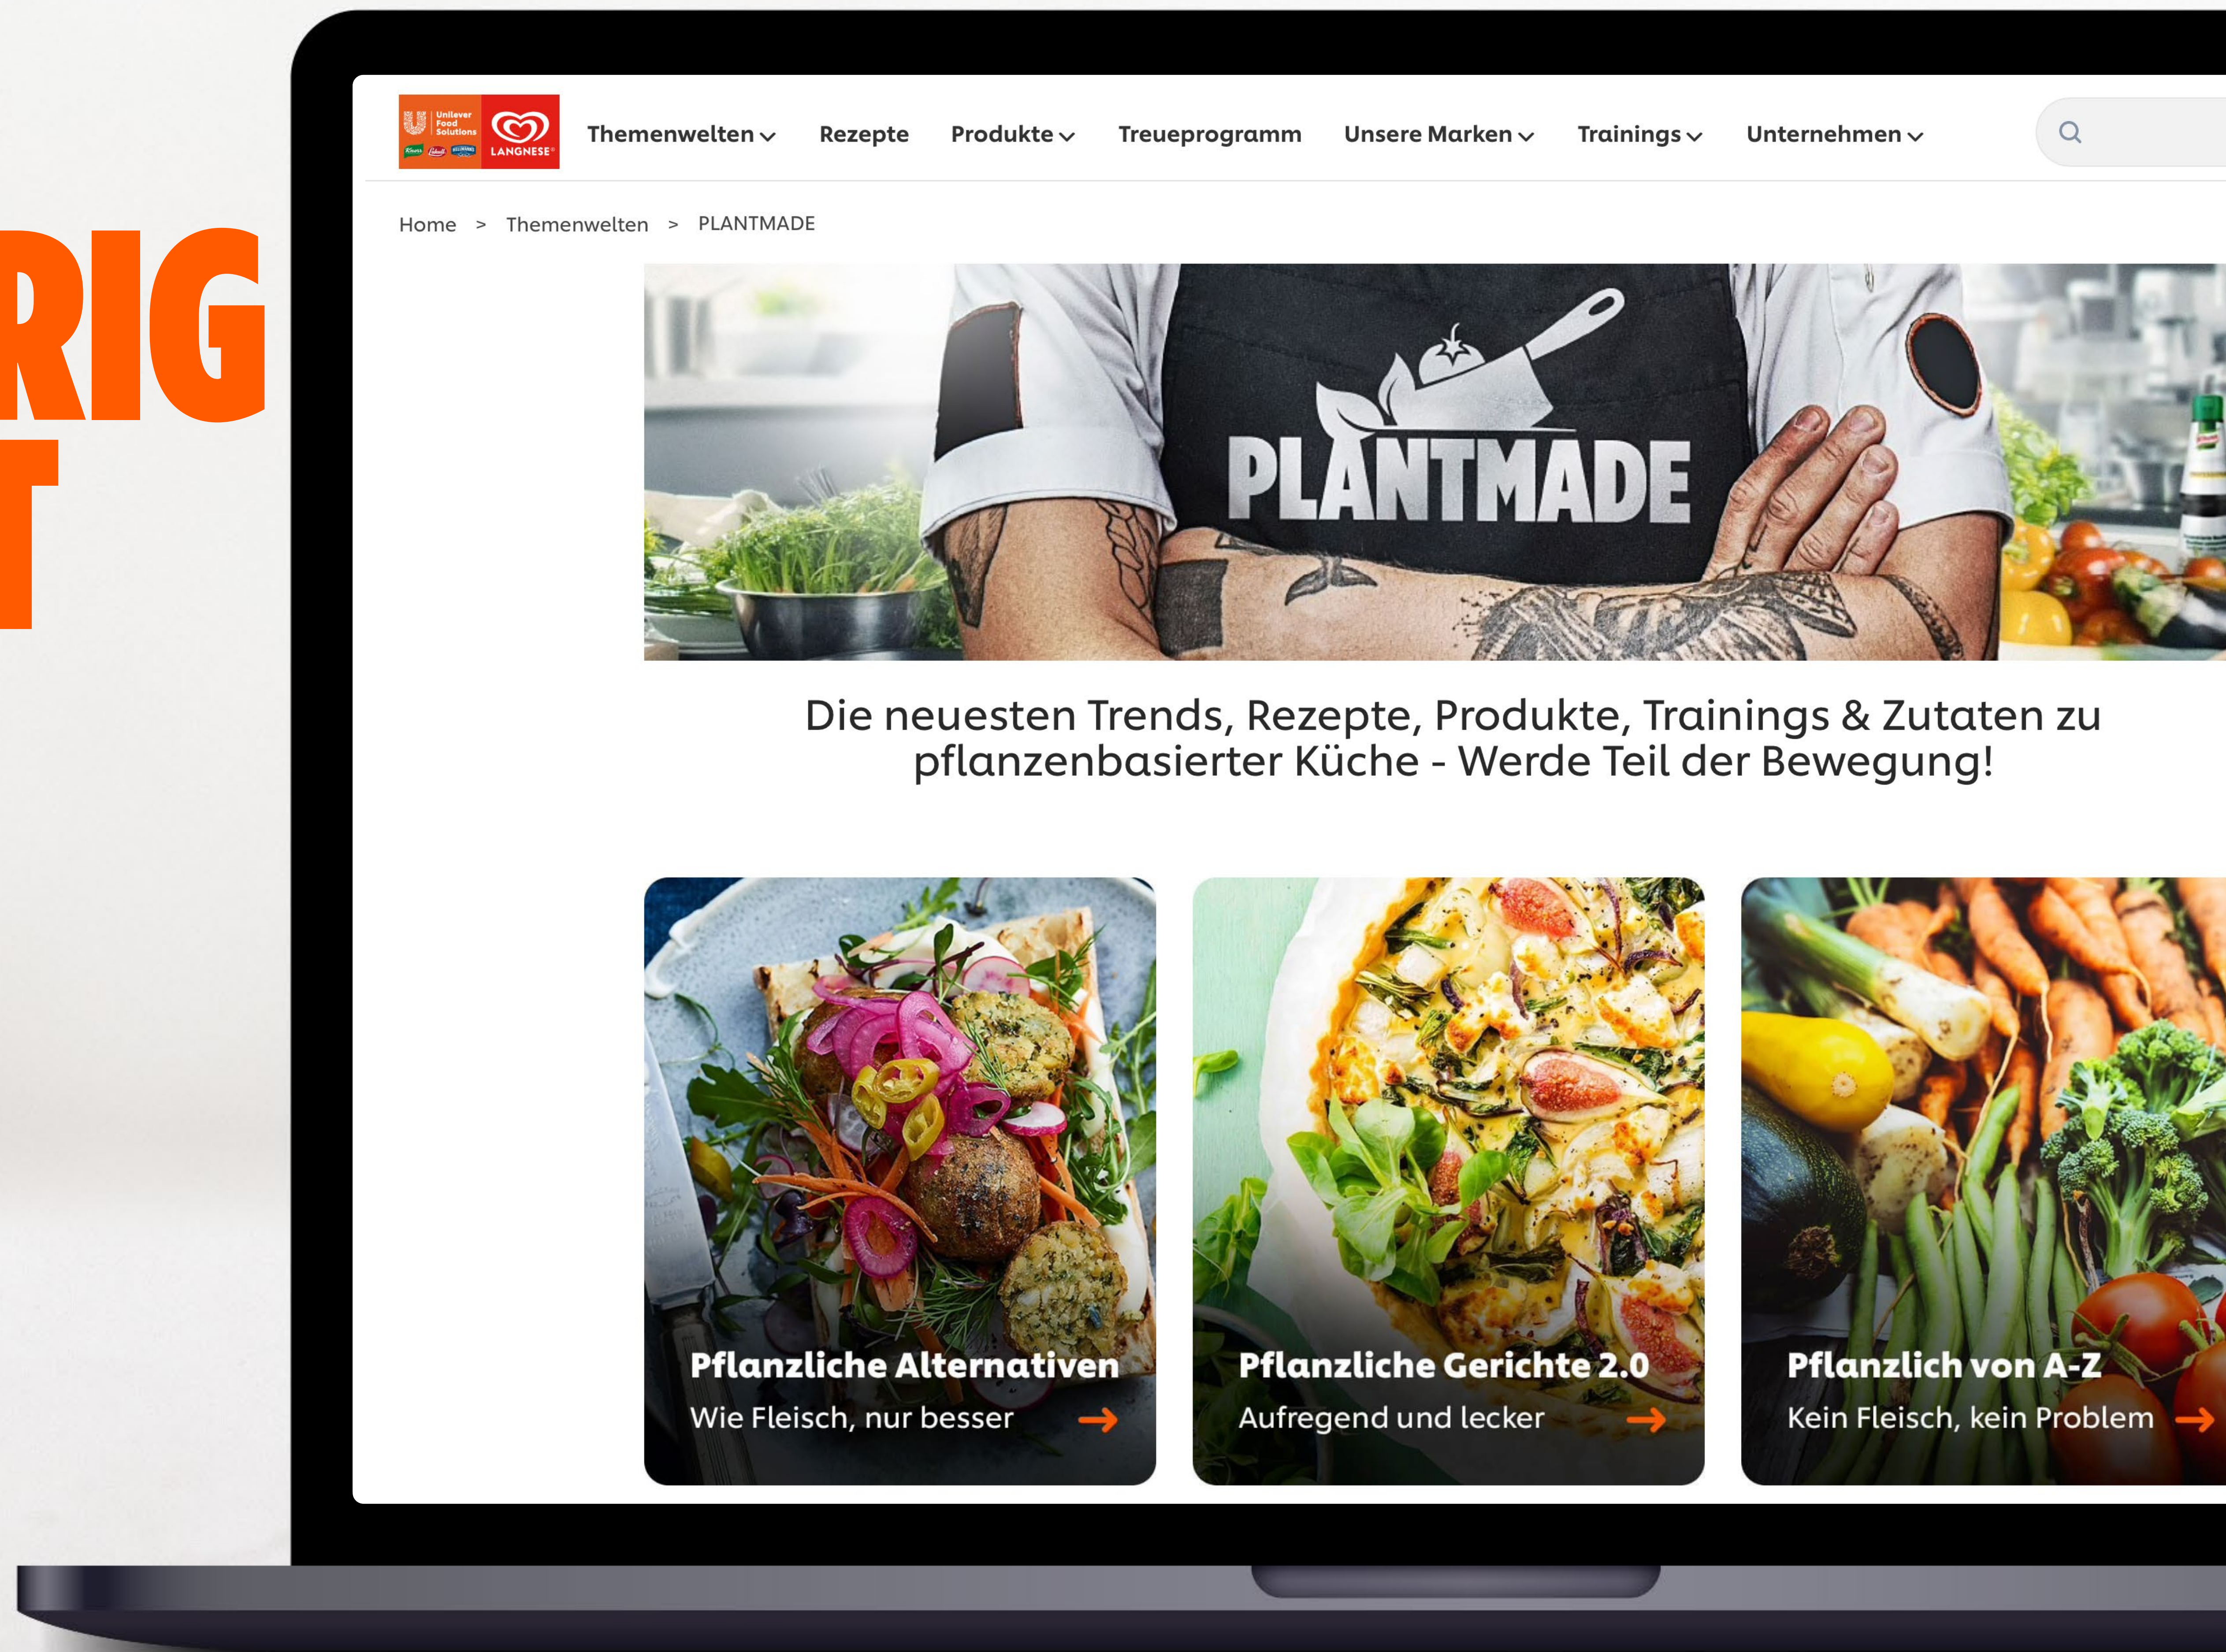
RIG
T

Unilever Food Solutions
LANGNESE

Themenwelten Rezepte Produkte Treueprogramm Unsere Marken Trainings Unternehmen

Home > Themenwelten > PLANTMADE

PLANTMADE

Die neuesten Trends, Rezepte, Produkte, Trainings & Zutaten zu pflanzenbasierter Küche - Werde Teil der Bewegung!

Pflanzliche Alternativen
Wie Fleisch, nur besser

Pflanzliche Gerichte 2.0
Aufregend und lecker

Pflanzlich von A-Z
Kein Fleisch, kein Problem